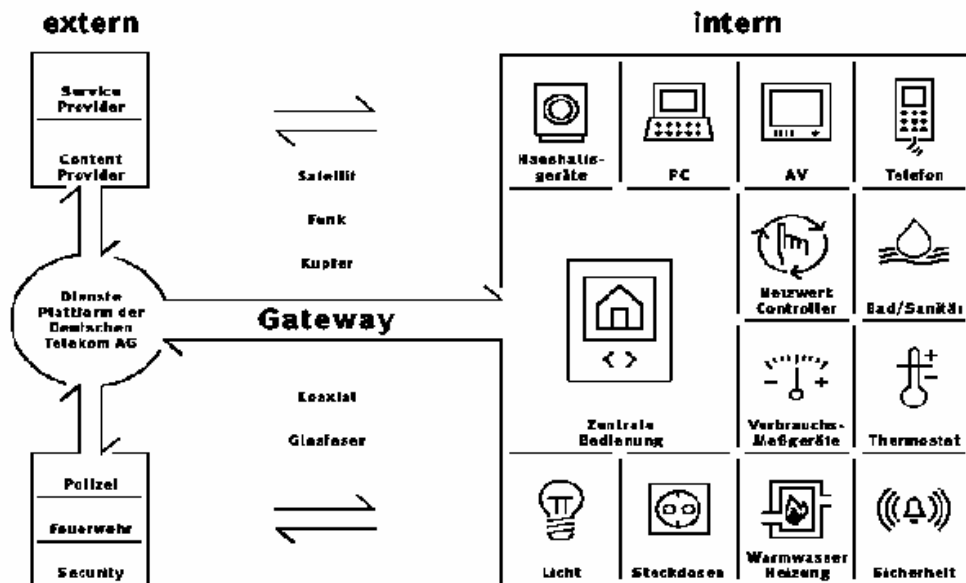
extern

intern

Service Provider

Content Provider

Satellit

Funk

Kupfer

Haushaltsgeräte

PC

AV

Telefon

Netzwerk Controller

Bad/Sanitär

Dienste Plattform der Deutschen Telekom AG

Gateway

Koaxial

Glasfaser

Zentrale Bedienung

Verbrauchs-Meßgeräte

Thermostat

Polizei

Feuerwehr

Security

Licht

Steckdosen

Warmwasser Heizung

Sicherheit